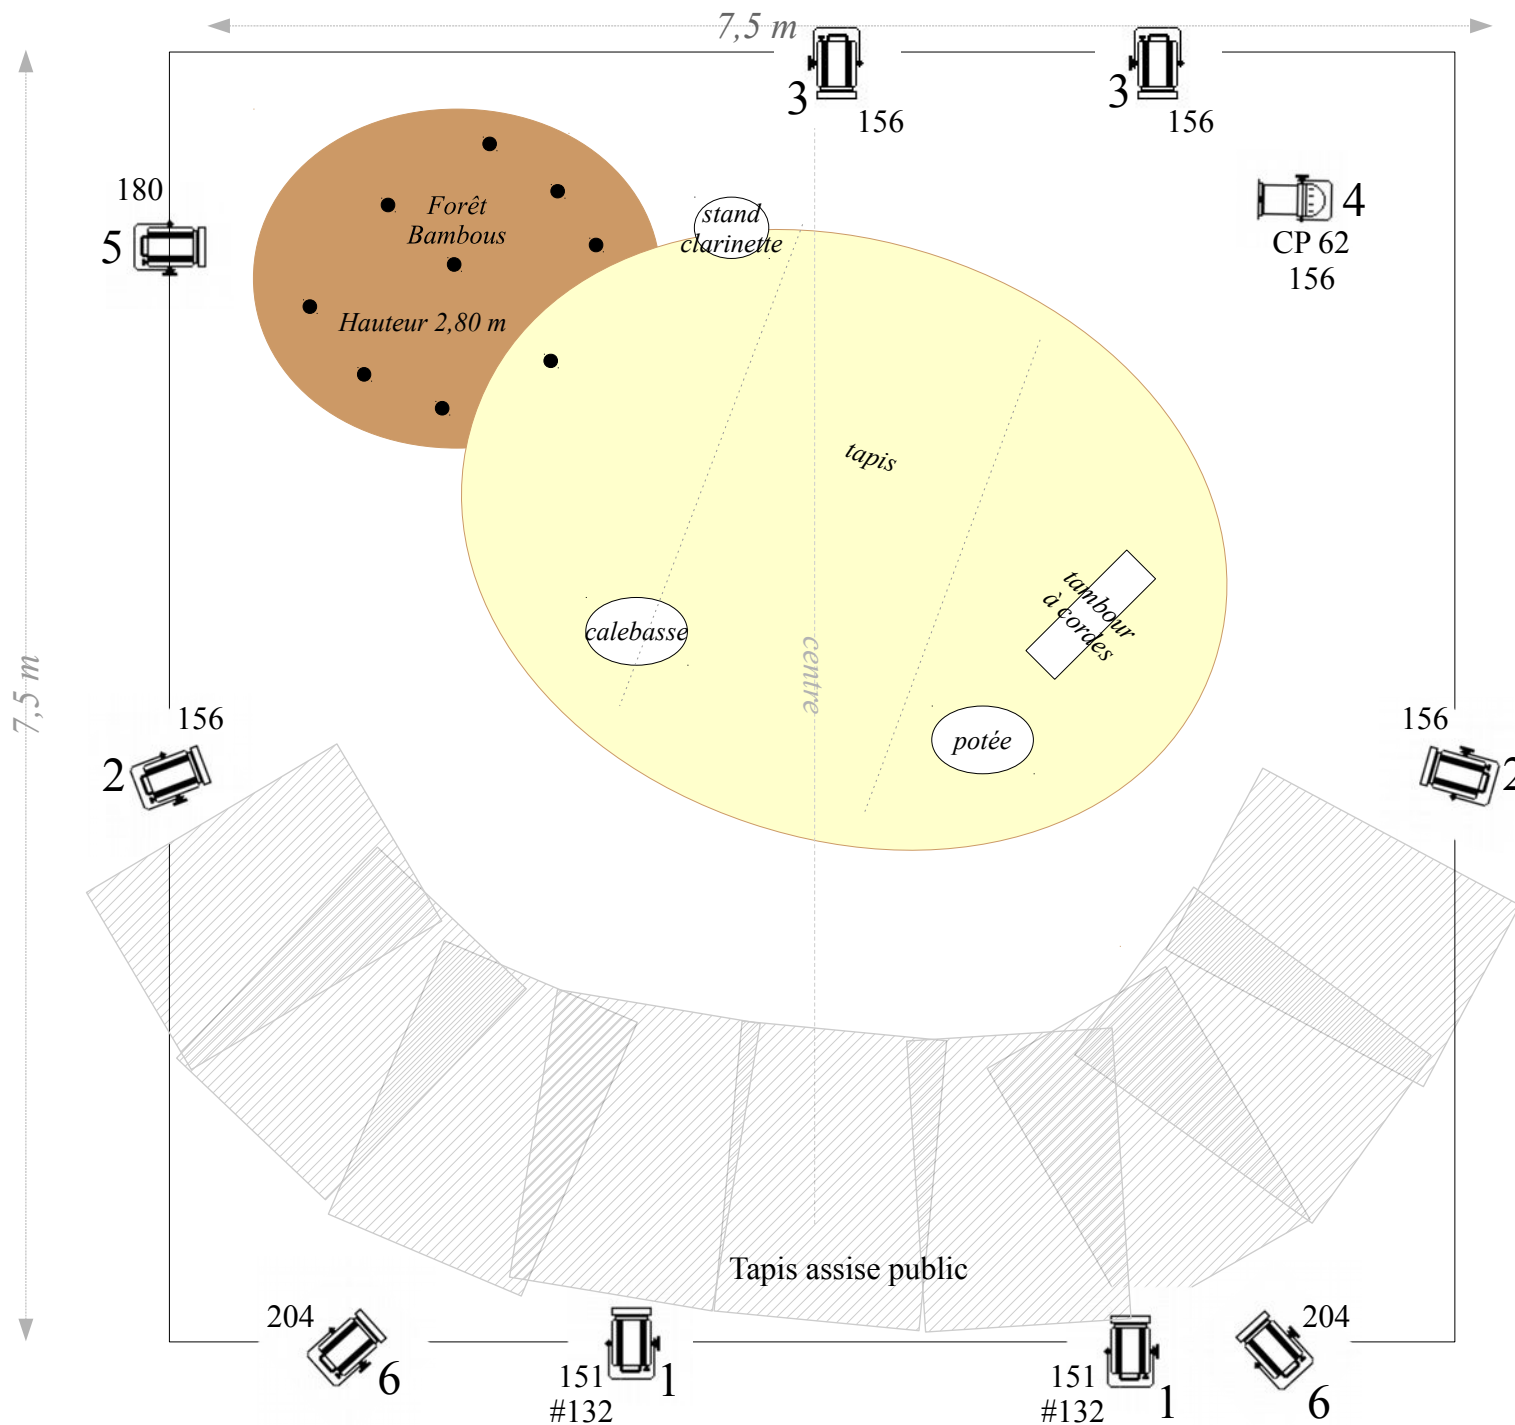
7,5 m

3
156

3
156

180
5

Forêt
Bambous

Hauteur 2,80 m

stand
clarinette

4
CP 62
156

tapis

7,5 m

calebasse

centre

tambour
à cordes

potée

156
2

156
2

Tapis assise public

204
6

151
#132
1

151
#132
1

204
6